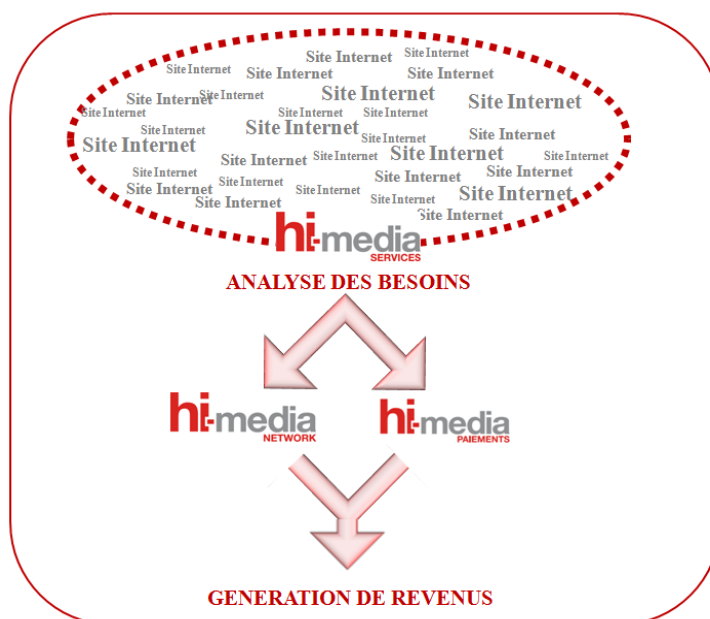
Site Internet Site Internet Site Internet Site Internet Site Internet Site Internet Site Internet Site Internet Site Internet Site Internet Site Internet Site Internet Site Internet Site Internet Site Internet Site Internet Site Internet Site Internet Site Internet Site Internet Site Internet Site Internet Site Internet Site Internet Site Internet Site Internet Site Internet Site Internet Site Internet Site Internet

hi-media SERVICES

ANALYSE DES BESOINS

hi-media NETWORK

hi-media PAIEMENTS

GENERATION DE REVENUS